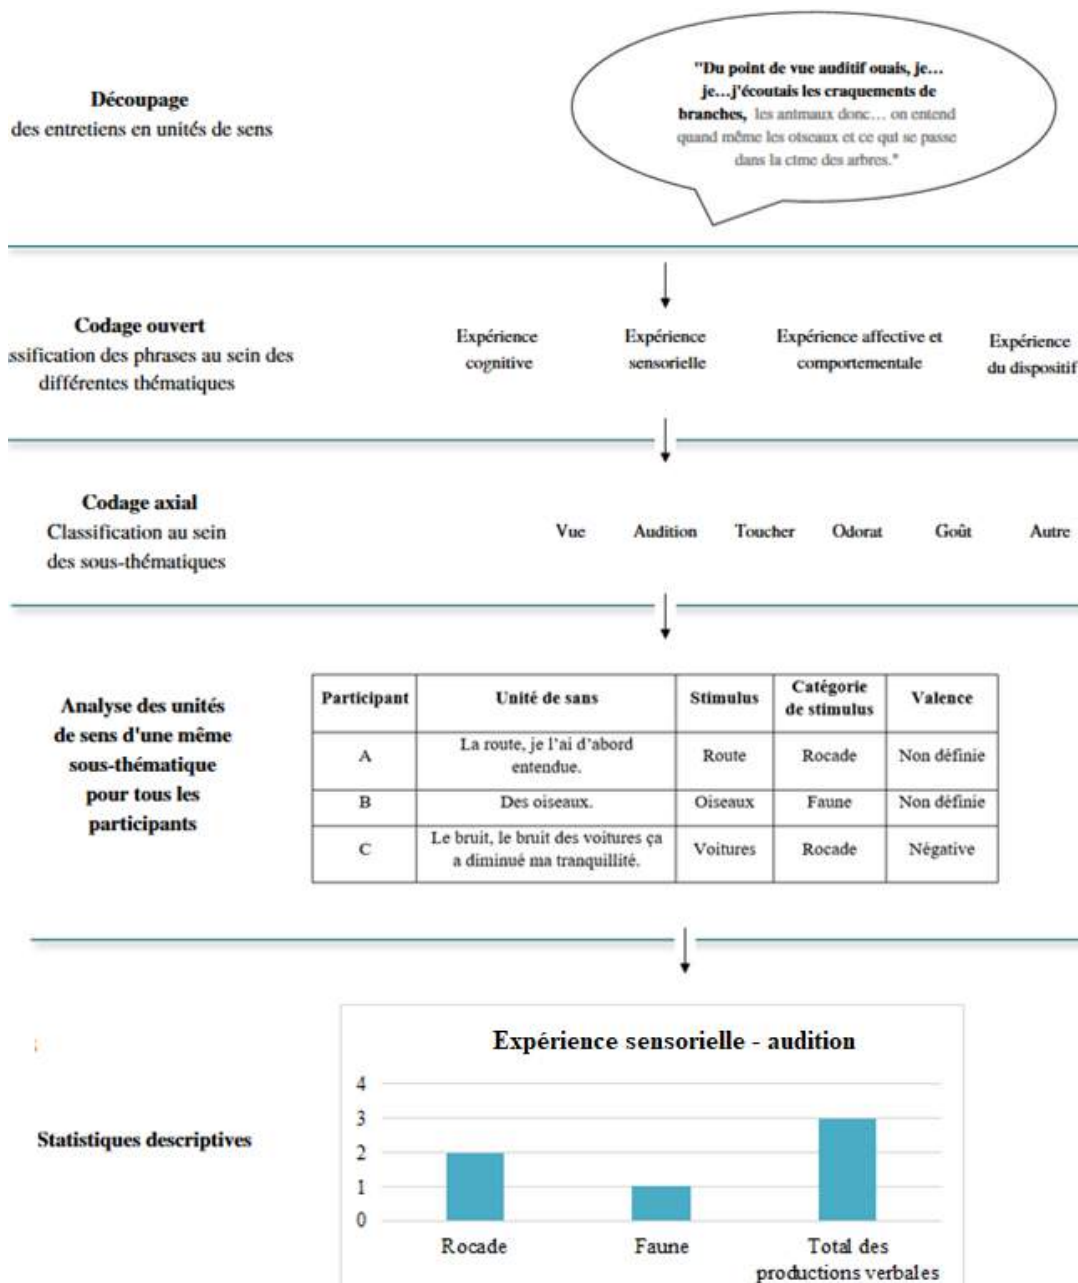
**Découpage**
des entretiens en unités de sens

"Du point de vue auditif ouais, je… je…j'écoutais les craquements de branches, les animaux donc… on entend quand même les oiseaux et ce qui se passe dans la cime des arbres."

**Codage ouvert**
ssification des phrases au sein des différentes thématiques

Expérience cognitive

Expérience sensorielle

Expérience affective et comportementale

Expérience du dispositif

**Codage axial**
Classification au sein des sous-thématiques

Vue Audition Toucher Odorat Goût Autre

**Analyse des unités de sens d'une même sous-thématique pour tous les participants**

| Participant | Unité de sans | Stimulus | Catégorie de stimulus | Valence |
|---|---|---|---|---|
| A | La route, je l'ai d'abord entendue. | Route | Rocade | Non définie |
| B | Des oiseaux. | Oiseaux | Faune | Non définie |
| C | Le bruit, le bruit des voitures ça a diminué ma tranquillité. | Voitures | Rocade | Négative |

**Statistiques descriptives**

Expérience sensorielle - audition

4
3
2
1
0

Rocade Faune Total des productions verbales